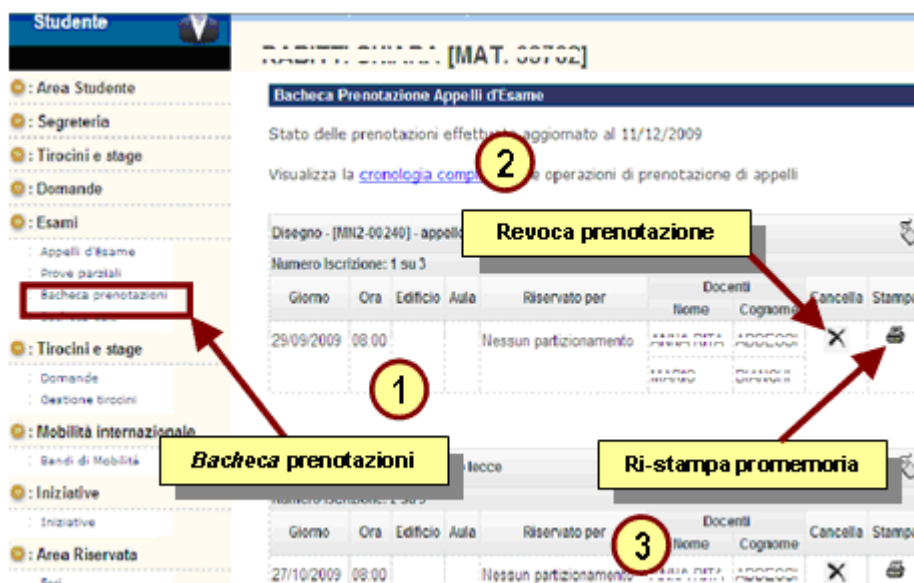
Studente

: Area Studente
: Segreteria
: Tirocini e stage
: Domande
: Esami
Appelli d'Esame
Prove parziali
Bacheca prenotazioni
: Tirocini e stage
Domande
Gestione tirocini
: Mobilità internazionale
Bandi di Mobilità
: Iniziative
Iniziative
: Area Riservata

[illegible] [MAT. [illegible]]

Bacheca Prenotazione Appelli d'Esame

Stato delle prenotazioni effettuate aggiornato al 11/12/2009

Visualizza la cronologia comp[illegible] operazioni di prenotazione di appelli

2

Disegno - [MN2-00240] - appello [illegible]

Revoca prenotazione

Numero Iscrizione: 1 su 3

| Giorno | Ora | Edificio | Aula | Riservato per | Docenti Nome | Docenti Cognome | Cancella | Stampa |
|---|---|---|---|---|---|---|---|---|
| 29/09/2009 | 08:00 | | | Nessun partizionamento | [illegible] | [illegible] | | |
| | | | | | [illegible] | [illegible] | | |

1

Bacheca prenotazioni

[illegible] lecce

Ri-stampa promemoria

Numero Iscrizione: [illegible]

3

| Giorno | Ora | Edificio | Aula | Riservato per | Docenti Nome | Docenti Cognome | Cancella | Stampa |
|---|---|---|---|---|---|---|---|---|
| 27/10/2009 | 08:00 | | | Nessun partizionamento | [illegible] | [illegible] | | |